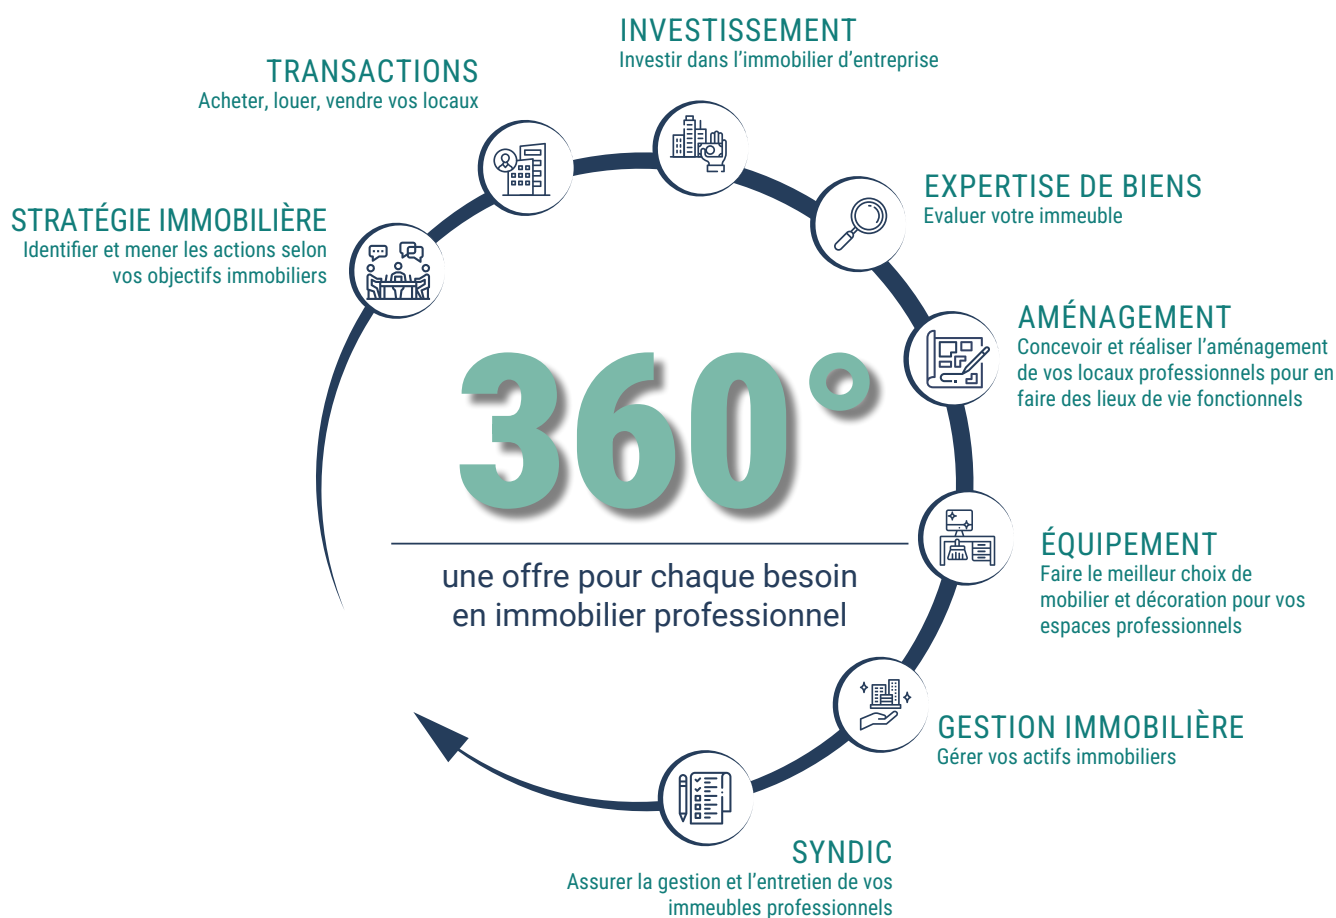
INVESTISSEMENT
Investir dans l'immobilier d'entreprise

TRANSACTIONS
Acheter, louer, vendre vos locaux

EXPERTISE DE BIENS
Evaluer votre immeuble

STRATÉGIE IMMOBILIÈRE
Identifier et mener les actions selon vos objectifs immobiliers

AMÉNAGEMENT
Concevoir et réaliser l'aménagement de vos locaux professionnels pour en faire des lieux de vie fonctionnels

360°

une offre pour chaque besoin en immobilier professionnel

ÉQUIPEMENT
Faire le meilleur choix de mobilier et décoration pour vos espaces professionnels

GESTION IMMOBILIÈRE
Gérer vos actifs immobiliers

SYNDIC
Assurer la gestion et l'entretien de vos immeubles professionnels